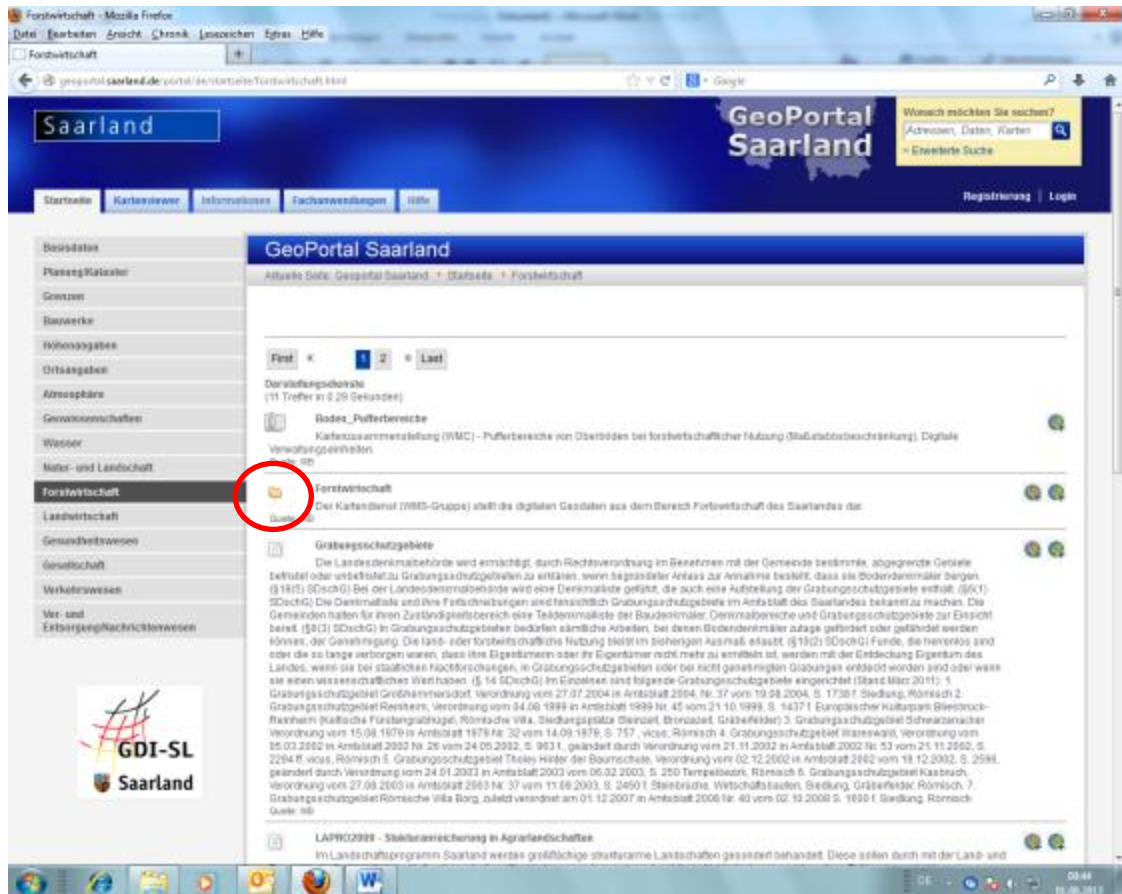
Forstwirtschaft - Mozilla Firefox
Datei Bearbeiten Ansicht Chronik Lesezeichen Extras Hilfe
Forstwirtschaft +
geoportal.saarland.de/portal/de/startseite/forstwirtschaft.html
Google

Saarland
GeoPortal Saarland
Wonach möchten Sie suchen?
Adressen, Daten, Karten
» Erweiterte Suche

Startseite Kartenviewer Informationen Fachanwendungen Hilfe
Registrierung | Login

Basisdaten
Planung/Kataster
Grenzen
Bauwerke
Höhenangaben
Ortsangaben
Atmosphäre
Gewässereinschaften
Wasser
Natur- und Landschaft
Forstwirtschaft
Landwirtschaft
Gesundheitswesen
Gesellschaft
Verkehrswesen
Ver- und Entsorgung/Nachrichtenwesen

GDI-SL
Saarland

GeoPortal Saarland
Aktuelle Seite: Geoportal Saarland » Startseite » Forstwirtschaft

First « 1 2 » Last
Darstellungsdienste
(11 Treffer in 0.29 Sekunden)

Boden_Pufferbereiche
Kartenzusammenstellung (WMC) - Pufferbereiche von Oberböden bei forstwirtschaftlicher Nutzung (Maßstabsbeschränkung), Digitale Verwaltungseinheiten
Quelle: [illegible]

Forstwirtschaft
Der Kartendienst (WMS-Gruppe) stellt die digitalen Geodaten aus dem Bereich Fortswirtschaft des Saarlandes dar.
Quelle: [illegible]

Grabungsschutzgebiete
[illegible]

LAPRO2009 - Strukturanreicherung in Agrarlandschaften
Im Landschaftsprogramm Saarland werden großflächige strukturarme Landschaften gesondert behandelt. Diese sollen durch mit der Land- und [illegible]